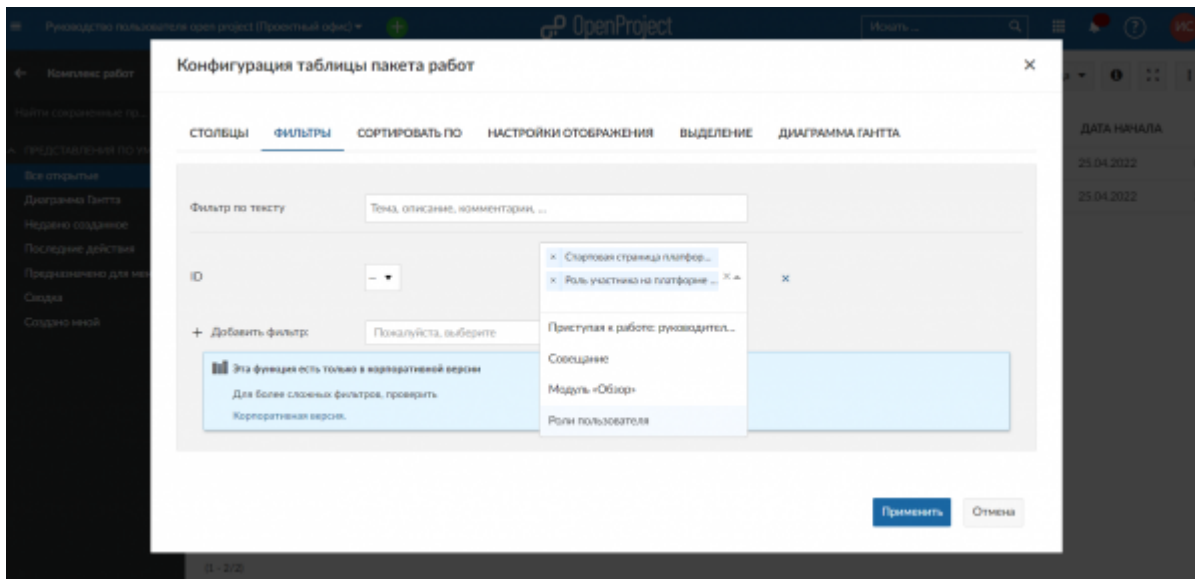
Руководство пользователя open project (Проектный офис) ▾

OpenProject

Искать ...

ИС

← Комплекс работ

Найти сохраненное пр...

ПРЕДСТАВЛЕНИЯ ПО УМ

Все открытые

Диаграмма Гантта

Недавно созданное

Последние действия

Предназначено для мен

Сводка

Создано мной

ДАТА НАЧАЛА

25.04.2022

25.04.2022

(1 - 2/2)

Конфигурация таблицы пакета работ

×

СТОЛБЦЫ ФИЛЬТРЫ СОРТИРОВАТЬ ПО НАСТРОЙКИ ОТОБРАЖЕНИЯ ВЫДЕЛЕНИЕ ДИАГРАММА ГАНТТА

Фильтр по тексту

Тема, описание, комментарии, ...

ID

= ▾

× Стартовая страница платфор...

× Роль участника на платформе ...

×

Приступая к работе: руководител...

Совещание

Модуль «Обзор»

Роли пользователя

+ Добавить фильтр:

Пожалуйста, выберите

Эта функция есть только в корпоративной версии

Для более сложных фильтров, проверить

Корпоративная версия.

Применить

Отмена